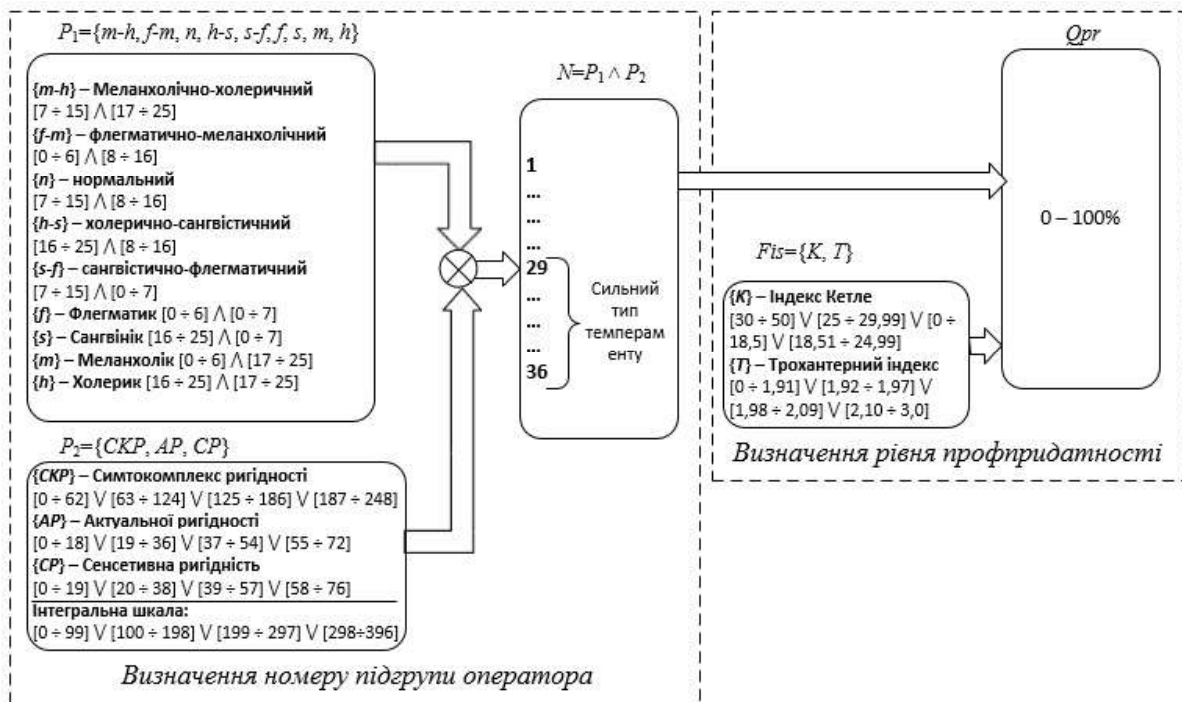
$P_1$={m-h, f-m, n, h-s, s-f, f, s, m, h}

{m-h} – Меланхолічно-холеричний
[7 ÷ 15] ⋀ [17 ÷ 25]
{f-m} – флегматично-меланхолічний
[0 ÷ 6] ⋀ [8 ÷ 16]
{n} – нормальний
[7 ÷ 15] ⋀ [8 ÷ 16]
{h-s} – холерично-сангвістичний
[16 ÷ 25] ⋀ [8 ÷ 16]
{s-f} – сангвістично-флегматичний
[7 ÷ 15] ⋀ [0 ÷ 7]
{f} – Флегматик [0 ÷ 6] ⋀ [0 ÷ 7]
{s} – Сангвінік [16 ÷ 25] ⋀ [0 ÷ 7]
{m} – Меланхолік [0 ÷ 6] ⋀ [17 ÷ 25]
{h} – Холерик [16 ÷ 25] ⋀ [17 ÷ 25]

$N=P_1 \wedge P_2$

1
...
...
...
29
...
...
...
36

Сильний тип темперам енту

Qpr

0 – 100%

Fis={K, T}

{K} – Індекс Кетле
[30 ÷ 50] ⋁ [25 ÷ 29,99] ⋁ [0 ÷ 18,5] ⋁ [18,51 ÷ 24,99]
{T} – Трохантерний індекс
[0 ÷ 1,91] ⋁ [1,92 ÷ 1,97] ⋁ [1,98 ÷ 2,09] ⋁ [2,10 ÷ 3,0]

Визначення рівня профпридатності

$P_2$={CKP, AP, CP}

{CKP} – Симтокомплекс ригідності
[0 ÷ 62] ⋁ [63 ÷ 124] ⋁ [125 ÷ 186] ⋁ [187 ÷ 248]
{AP} – Актуальної ригідності
[0 ÷ 18] ⋁ [19 ÷ 36] ⋁ [37 ÷ 54] ⋁ [55 ÷ 72]
{CP} – Сенсетивна ригідність
[0 ÷ 19] ⋁ [20 ÷ 38] ⋁ [39 ÷ 57] ⋁ [58 ÷ 76]
Інтегральна шкала:
[0 ÷ 99] ⋁ [100 ÷ 198] ⋁ [199 ÷ 297] ⋁ [298÷396]

Визначення номеру підгрупи оператора